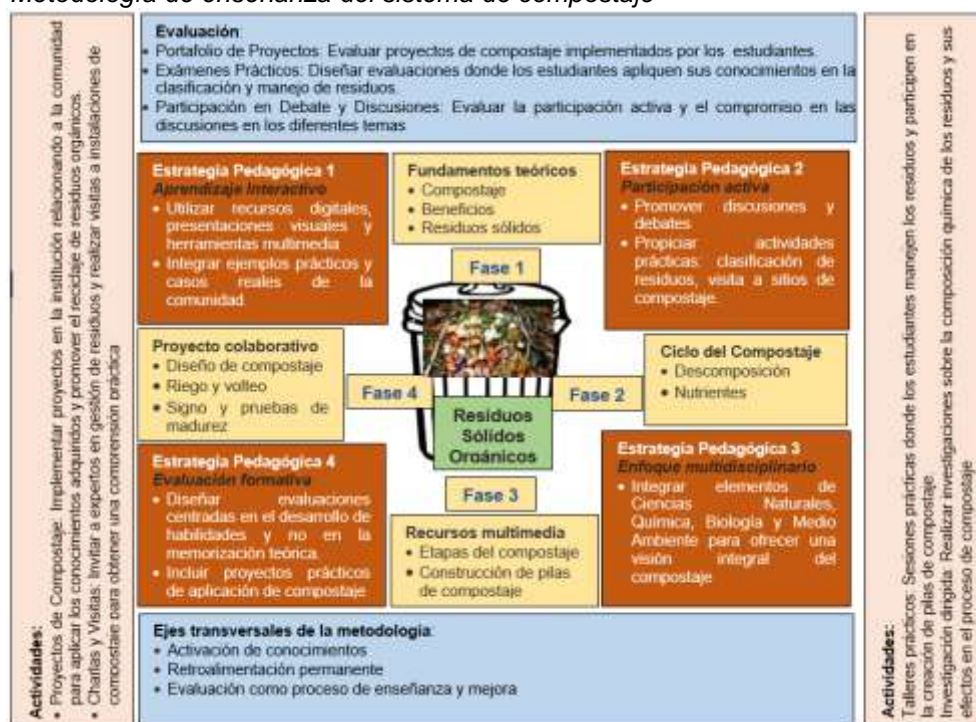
Metodología de enseñanza del sistema de compostaje

Evaluación:
• Portafolio de Proyectos: Evaluar proyectos de compostaje implementados por los estudiantes.
• Exámenes Prácticos: Diseñar evaluaciones donde los estudiantes apliquen sus conocimientos en la clasificación y manejo de residuos.
• Participación en Debate y Discusiones: Evaluar la participación activa y el compromiso en las discusiones en los diferentes temas

Actividades:
• Proyectos de Compostaje: Implementar proyectos en la institución relacionando a la comunidad para aplicar los conocimientos adquiridos y promover el reciclaje de residuos orgánicos.
• Charlas y Visitas: Invitar a expertos en gestión de residuos y realizar visitas a instalaciones de compostaje para obtener una comprensión práctica

Estrategia Pedagógica 1
Aprendizaje interactivo
• Utilizar recursos digitales, presentaciones visuales y herramientas multimedia
• Integrar ejemplos prácticos y casos reales de la comunidad

Fundamentos teóricos
• Compostaje
• Beneficios
• Residuos sólidos

Estrategia Pedagógica 2
Participación activa
• Promover discusiones y debates
• Propiciar actividades prácticas: clasificación de residuos, visita a sitios de compostaje.

Fase 1

Proyecto colaborativo
• Diseño de compostaje
• Riego y volteo
• Signo y pruebas de madurez

Ciclo del Compostaje
• Descomposición
• Nutrientes

Fase 4

Fase 2

Residuos Sólidos Orgánicos

Estrategia Pedagógica 4
Evaluación formativa
• Diseñar evaluaciones centradas en el desarrollo de habilidades y no en la memorización teórica.
• Incluir proyectos prácticos de aplicación de compostaje

Fase 3

Estrategia Pedagógica 3
Enfoque multidisciplinario
• Integrar elementos de Ciencias Naturales, Química, Biología y Medio Ambiente para ofrecer una visión integral del compostaje

Recursos multimedia
• Etapas del compostaje
• Construcción de pilas de compostaje

Ejes transversales de la metodología:
• Activación de conocimientos
• Retroalimentación permanente
• Evaluación como proceso de enseñanza y mejora

Actividades:
Talleres prácticos: Sesiones prácticas donde los estudiantes manejen los residuos y participen en la creación de pilas de compostaje.
Investigación dirigida: Realizar investigaciones sobre la composición química de los residuos y sus efectos en el proceso de compostaje